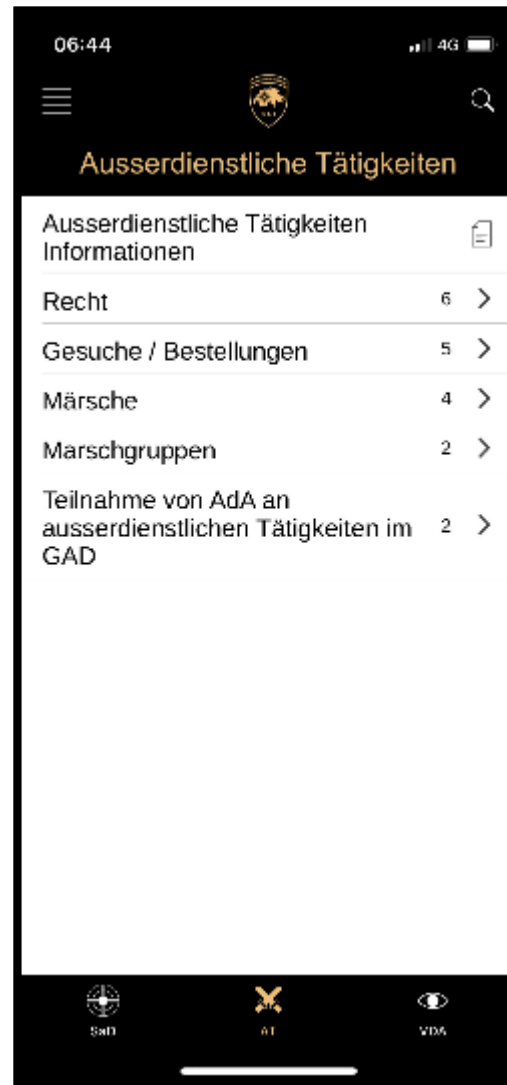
06:44

4G

Ausserdienstliche Tätigkeiten

Ausserdienstliche Tätigkeiten Informationen

Recht 6

Gesuche / Bestellungen 5

Märsche 4

Marschgruppen 2

Teilnahme von AdA an ausserdienstlichen Tätigkeiten im GAD 2

SaD

AT

VDA